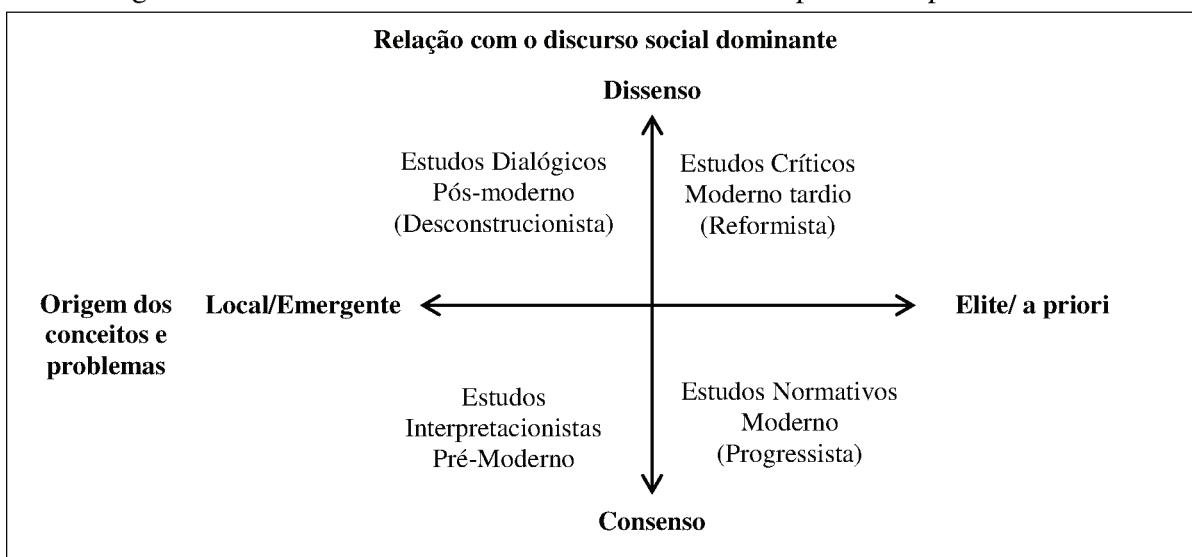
Relação com o discurso social dominante

Dissenso

Estudos Dialógicos
Pós-moderno
(Desconstrucionista)

Estudos Críticos
Moderno tardio
(Reformista)

Origem dos conceitos e problemas

Local/Emergente

Elite/ a priori

Estudos
Interpretacionistas
Pré-Moderno

Estudos Normativos
Moderno
(Progressista)

Consenso